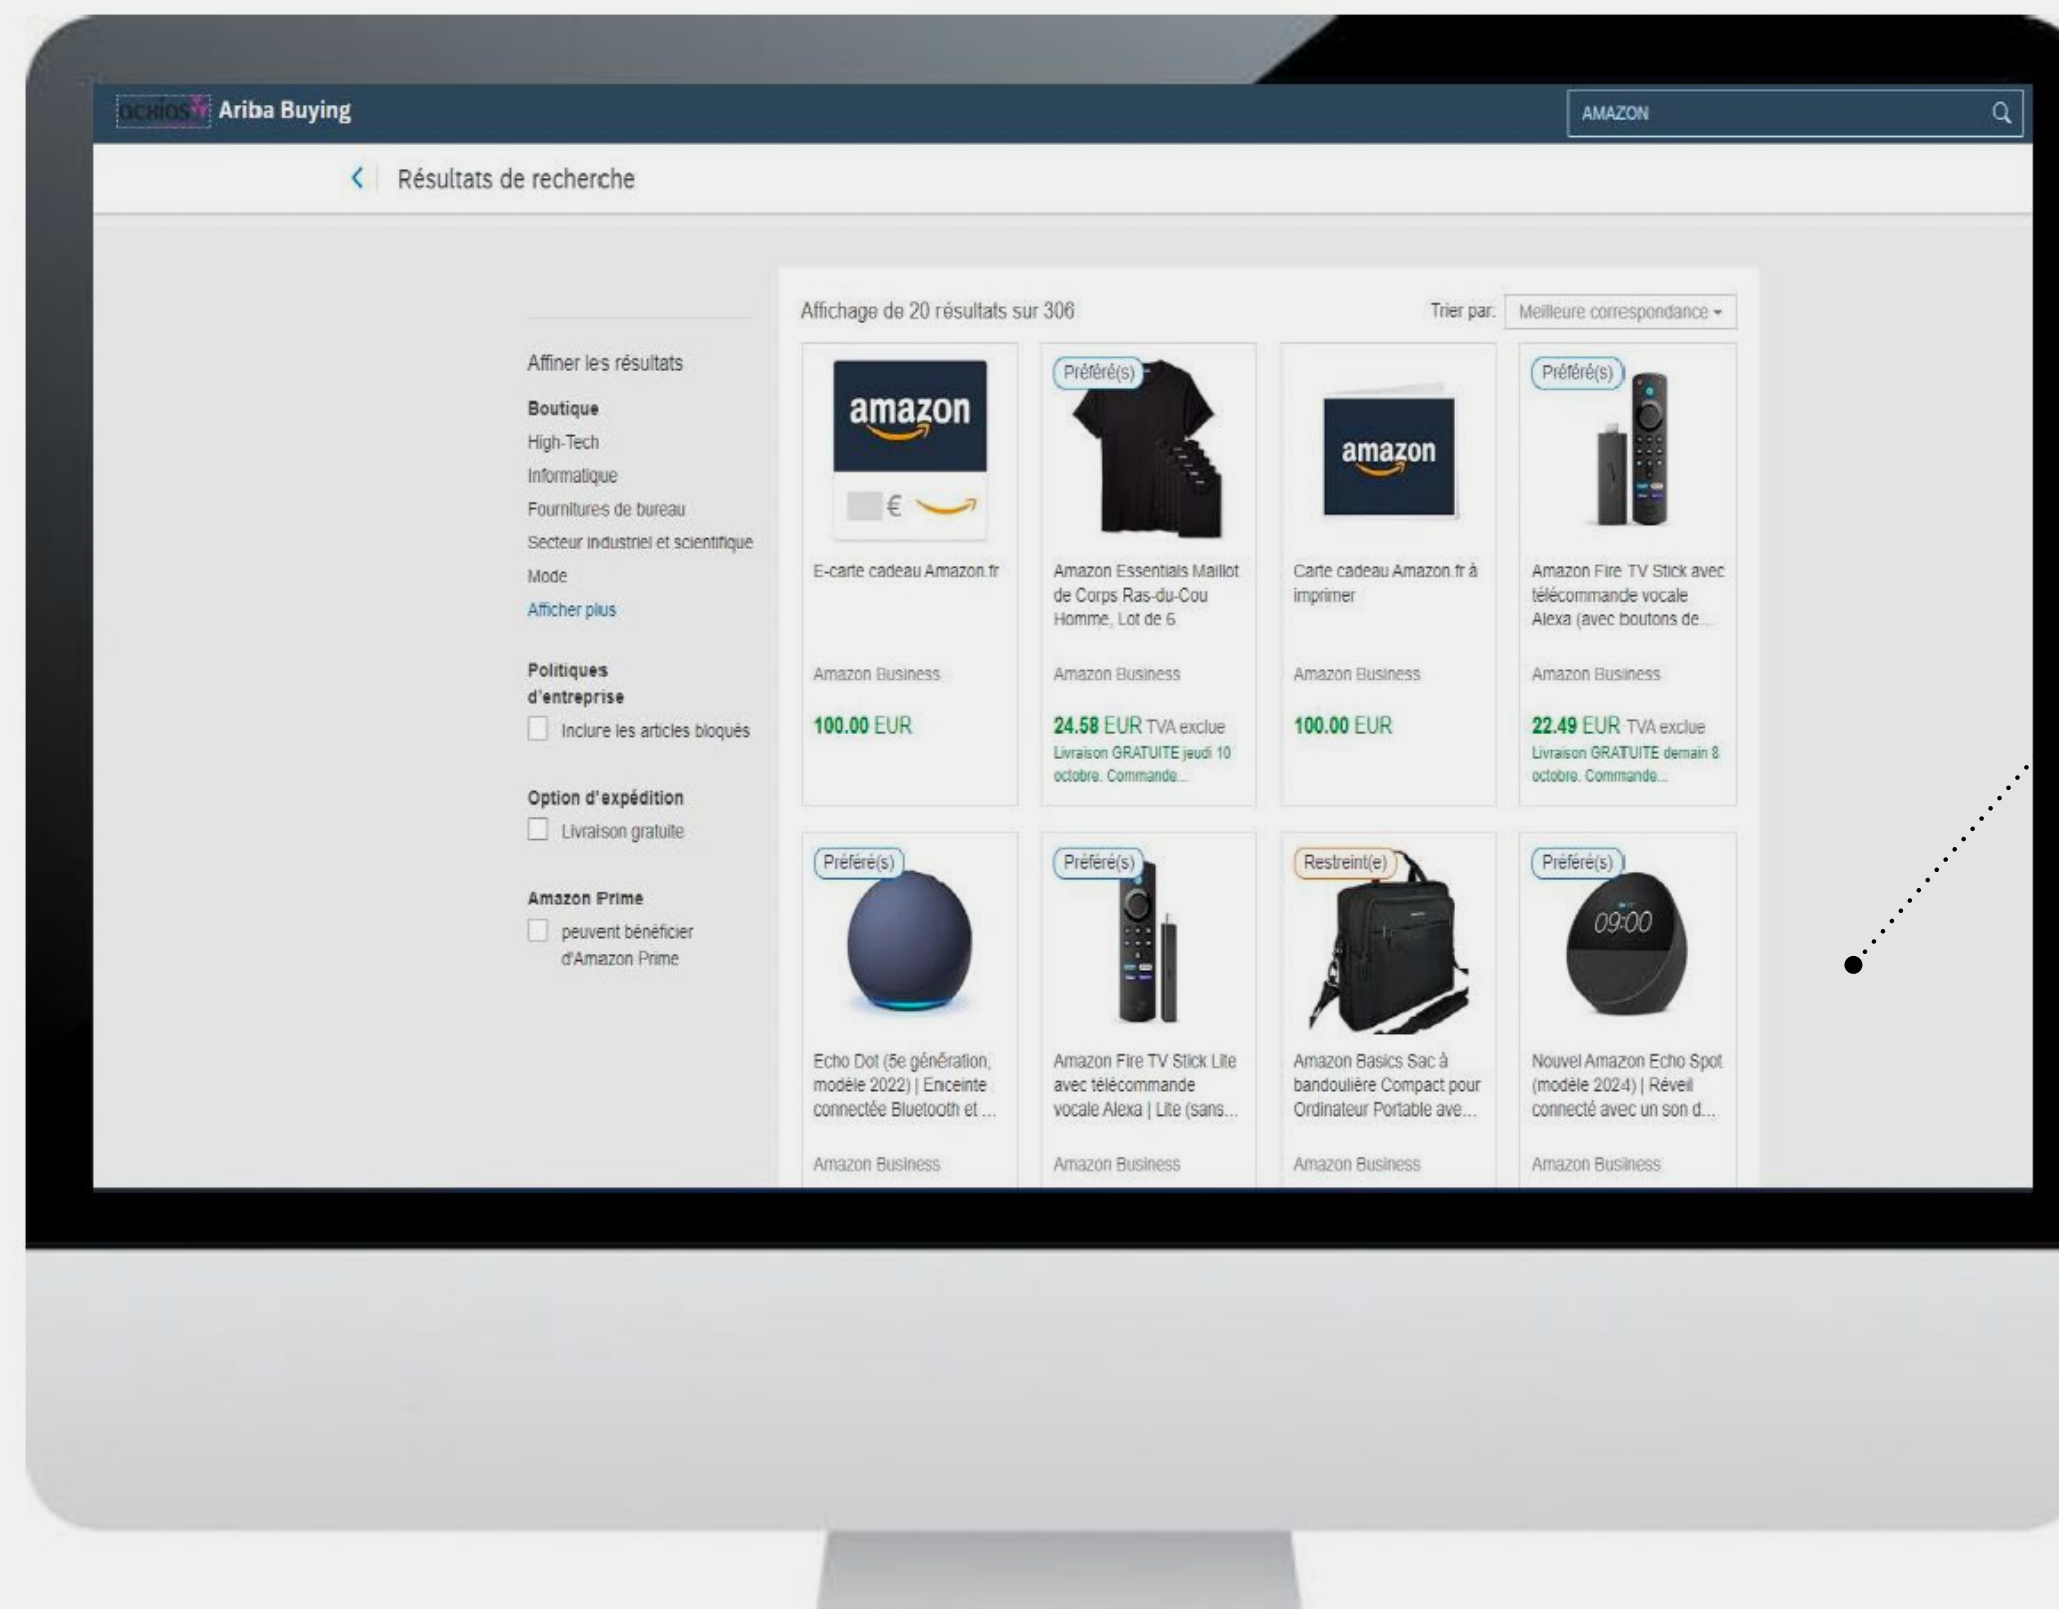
ackios Ariba Buying

AMAZON

Résultats de recherche

Affiner les résultats

Boutique
High-Tech
Informatique
Fournitures de bureau
Secteur industriel et scientifique
Mode
Afficher plus

Politiques d'entreprise
Inclure les articles bloqués

Option d'expédition
Livraison gratuite

Amazon Prime
peuvent bénéficier d'Amazon Prime

Affichage de 20 résultats sur 306

Trier par: Meilleure correspondance

amazon
€
E-carte cadeau Amazon.fr
Amazon Business
100.00 EUR

Préféré(s)
Amazon Essentials Maillot de Corps Ras-du-Cou Homme, Lot de 6
Amazon Business
24.58 EUR TVA exclue
Livraison GRATUITE jeudi 10 octobre. Commande...

amazon
Carte cadeau Amazon.fr à imprimer
Amazon Business
100.00 EUR

Préféré(s)
Amazon Fire TV Stick avec télécommande vocale Alexa (avec boutons de...
Amazon Business
22.49 EUR TVA exclue
Livraison GRATUITE demain 8 octobre. Commande...

Préféré(s)
Echo Dot (5e génération, modèle 2022) | Enceinte connectée Bluetooth et ...
Amazon Business

Préféré(s)
Amazon Fire TV Stick Lite avec télécommande vocale Alexa | Lite (sans...
Amazon Business

Restreint(e)
Amazon Basics Sac à bandoulière Compact pour Ordinateur Portable ave...
Amazon Business

Préféré(s)
09:00
Nouvel Amazon Echo Spot (modèle 2024) | Réveil connecté avec un son d...
Amazon Business